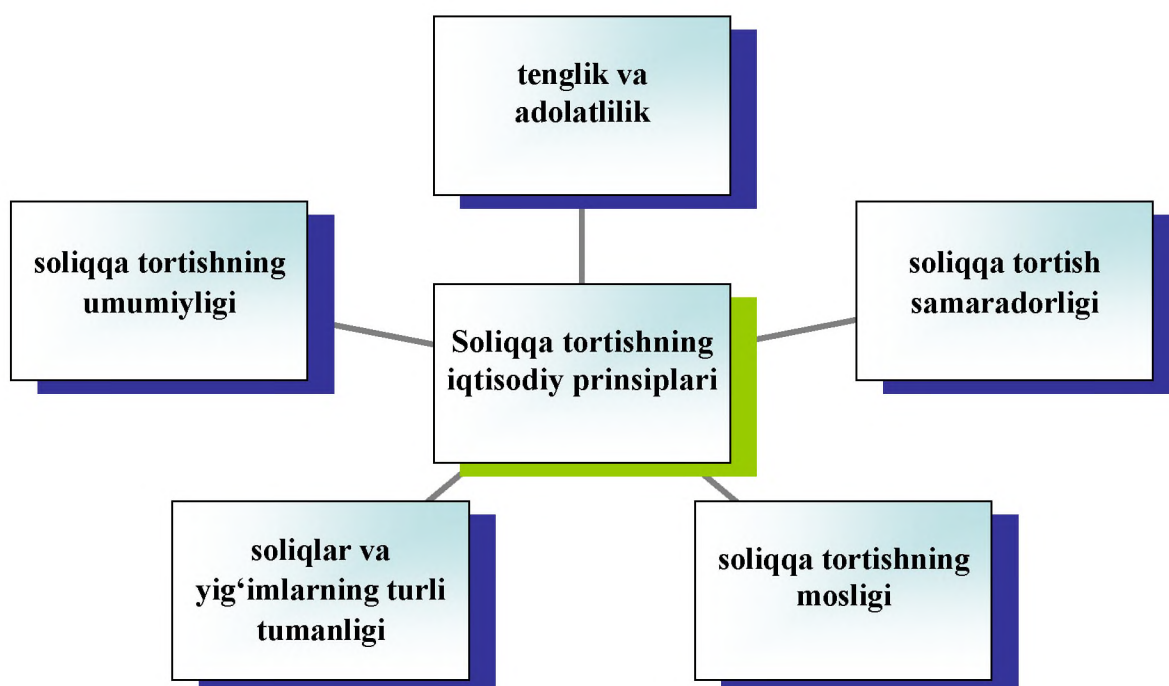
tenglik va adolatlilik

soliqqa tortishning umumiyligi

Soliqqa tortishning iqtisodiy prinsiplari

soliqqa tortish samaradorligi

soliqlar va yig‘imlarning turli tumanligi

soliqqa tortishning mosligi